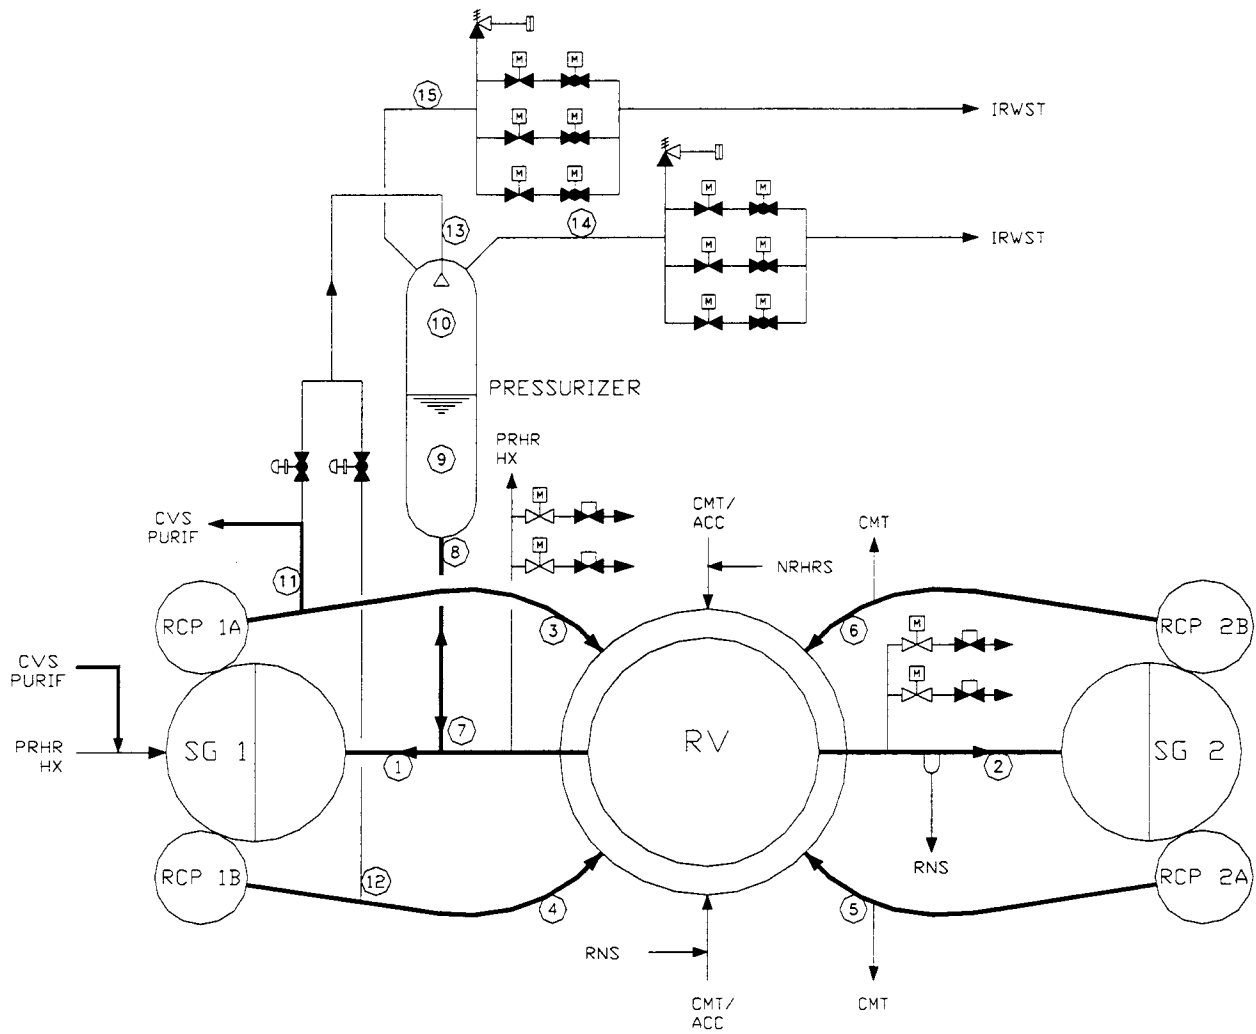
15

IRWST

13

14

IRWST

10

PRESSURIZER

9

PRHR HX

CVS PURIF

8

CMT/ ACC

CMT

NRHRS

11

RCP 1A

3

6

RCP 2B

CVS PURIF

7

PRHR HX

SG 1

RV

SG 2

1

2

RNS

RCP 1B

12

4

5

RCP 2A

RNS

CMT/ ACC

CMT